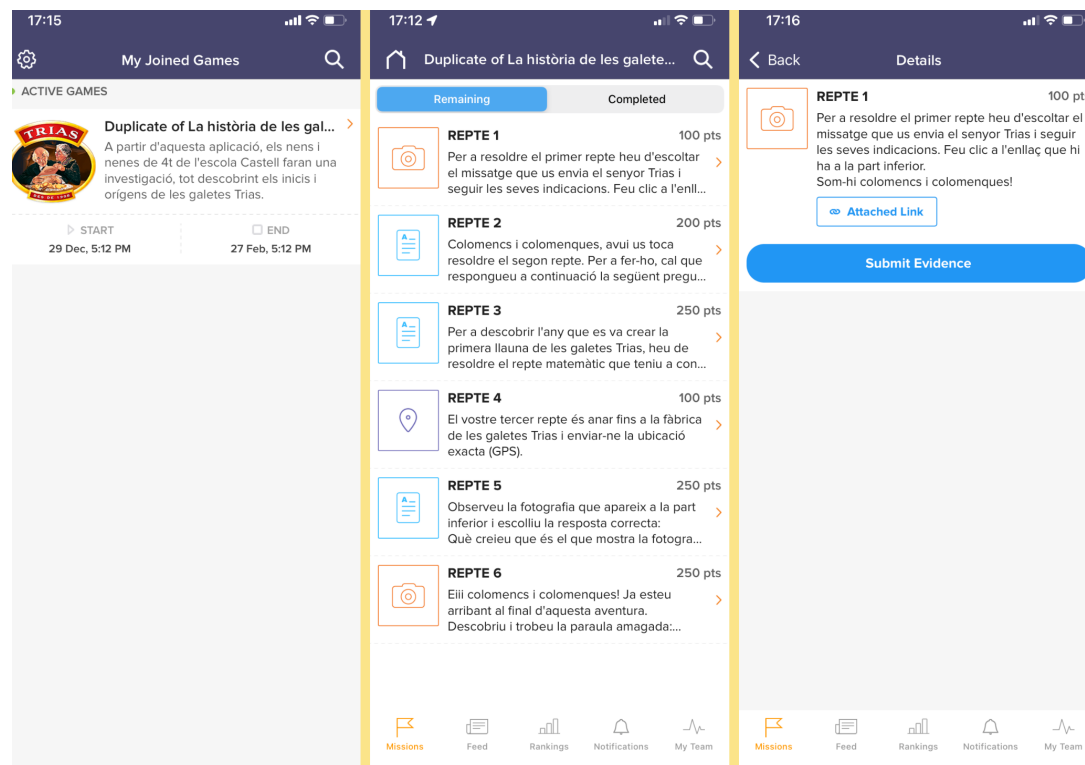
17:15

My Joined Games

ACTIVE GAMES

TRIAS

Duplicate of La història de les gal...
A partir d'aquesta aplicació, els nens i nenes de 4t de l'escola Castell faran una investigació, tot descobrint els inicis i orígens de les galetes Trias.

START
29 Dec, 5:12 PM

END
27 Feb, 5:12 PM

17:12

Duplicate of La història de les galete...

Remaining | Completed

REPTE 1 100 pts
Per a resoldre el primer repte heu d'escoltar el missatge que us envia el senyor Trias i seguir les seves indicacions. Feu clic a l'enll...

REPTE 2 200 pts
Colomencs i colomenques, avui us toca resoldre el segon repte. Per a fer-ho, cal que respongueu a continuació la següent pregu...

REPTE 3 250 pts
Per a descobrir l'any que es va crear la primera llauna de les galetes Trias, heu de resoldre el repte matemàtic que teniu a con...

REPTE 4 100 pts
El vostre tercer repte és anar fins a la fàbrica de les galetes Trias i enviar-ne la ubicació exacta (GPS).

REPTE 5 250 pts
Observeu la fotografia que apareix a la part inferior i escolliu la resposta correcta: Què creieu que és el que mostra la fotogra...

REPTE 6 250 pts
Eiii colomencs i colomenques! Ja esteu arribant al final d'aquesta aventura. Descobriu i trobeu la paraula amagada:...

Missions Feed Rankings Notifications My Team

17:16

Back Details

REPTE 1 100 pt
Per a resoldre el primer repte heu d'escoltar el missatge que us envia el senyor Trias i seguir les seves indicacions. Feu clic a l'enllaç que hi ha a la part inferior.
Som-hi colomencs i colomenques!

Attached Link

Submit Evidence

Missions Feed Rankings Notifications My Team